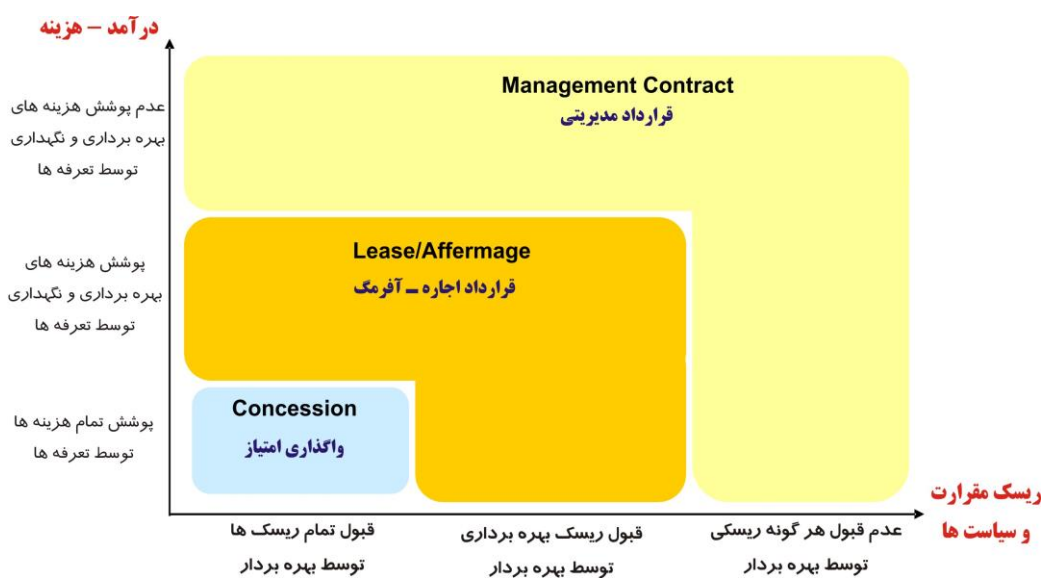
درآمد – هزینه

عدم پوشش هزینه های بهره برداری و نگهداری توسط تعرفه ها

پوشش هزینه های بهره برداری و نگهداری توسط تعرفه ها

پوشش تمام هزینه ها توسط تعرفه ها

Management Contract
قرارداد مدیریتی

Lease/Affermage
قرارداد اجاره ـ آفرمگ

Concession
واگذاری امتیاز

ریسک مقرارت و سیاست ها

قبول تمام ریسک ها توسط بهره بردار

قبول ریسک بهره برداری توسط بهره بردار

عدم قبول هر گونه ریسکی توسط بهره بردار